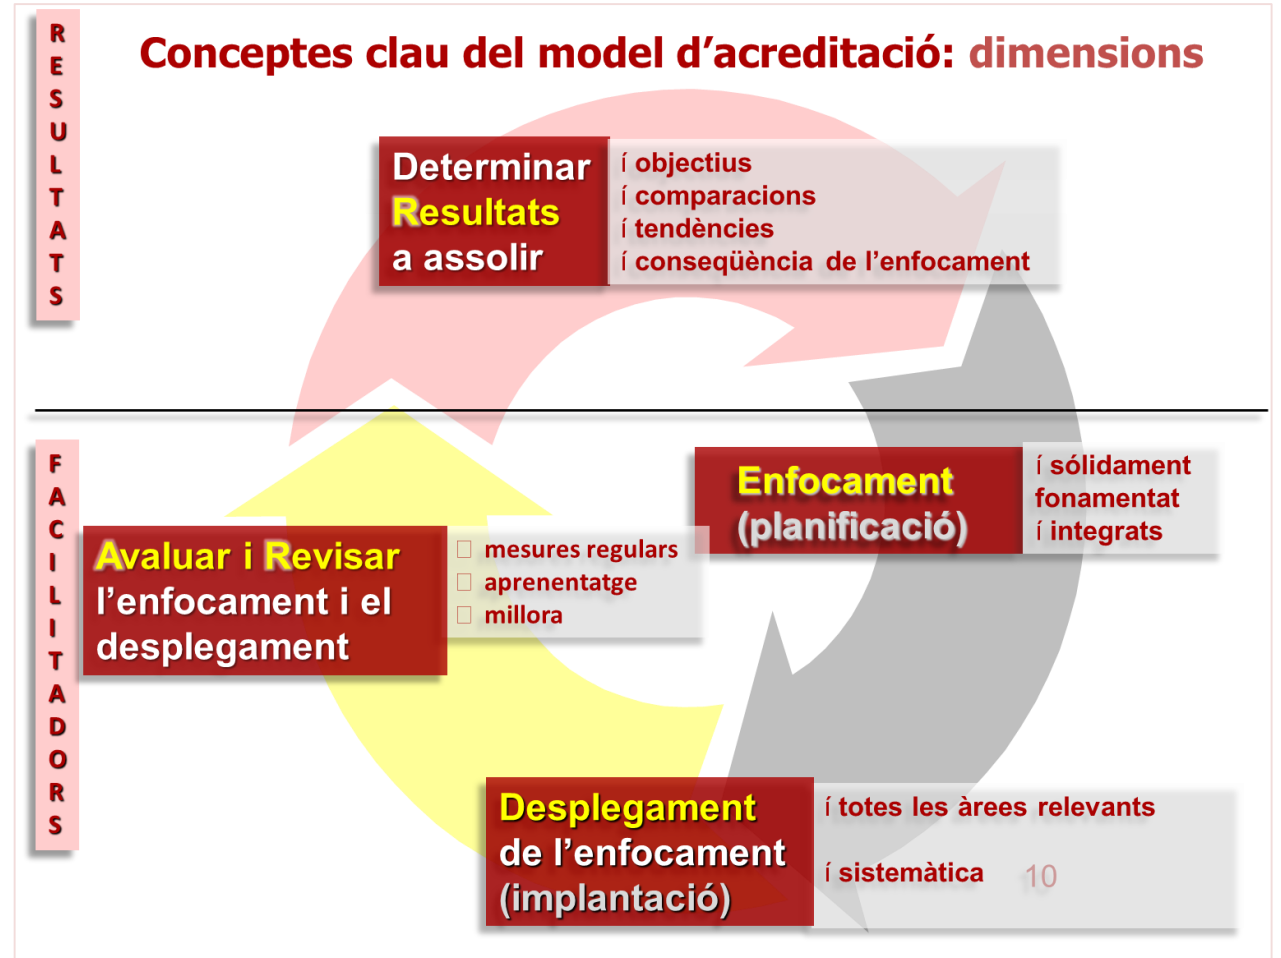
R
E
S
U
L
T
A
T
S

Conceptes clau del model d'acreditació: dimensions

Determinar Resultats a assolir

í objectius
í comparacions
í tendències
í conseqüència de l'enfocament

F
A
C
I
L
I
T
A
D
O
R
S

Enfocament (planificació)

í sólidament fonamentat
í integrats

Avaluar i Revisar l'enfocament i el desplegament

 mesures regulars
 aprenentatge
 millora

Desplegament de l'enfocament (implantació)

í totes les àrees relevants

í sistemàtica

10